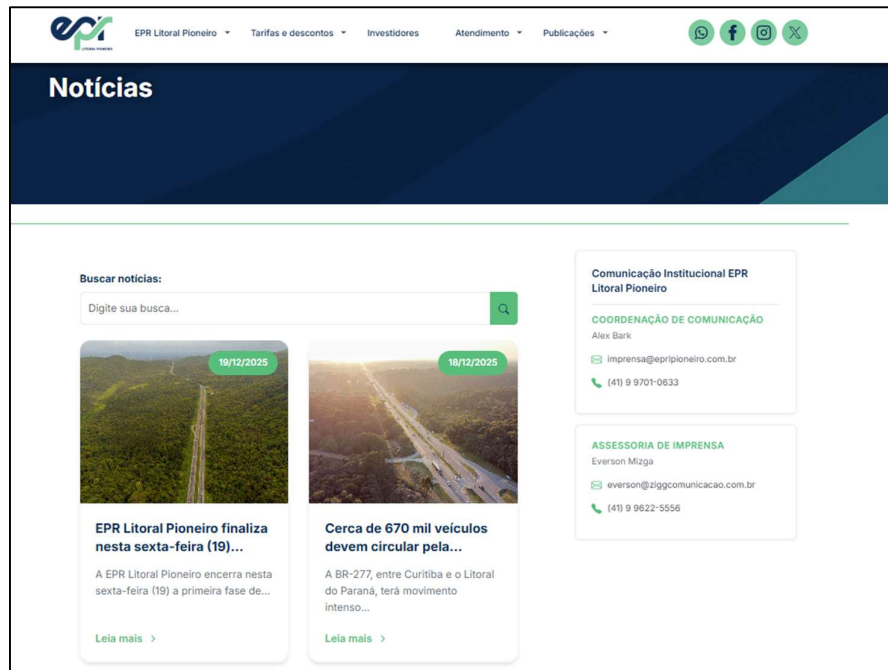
epr LITORAL PIONEIRO

EPR Litoral Pioneiro ▾ Tarifas e descontos ▾ Investidores Atendimento ▾ Publicações ▾

Notícias

Buscar notícias:

Digite sua busca...

19/12/2025

EPR Litoral Pioneiro finaliza nesta sexta-feira (19)...

A EPR Litoral Pioneiro encerra nesta sexta-feira (19) a primeira fase de...

Leia mais >

18/12/2025

Cerca de 670 mil veículos devem circular pela...

A BR-277, entre Curitiba e o Litoral do Paraná, terá movimento intenso...

Leia mais >

Comunicação Institucional EPR Litoral Pioneiro

COORDENAÇÃO DE COMUNICAÇÃO

Alex Bark

imprensa@eprlpioneiro.com.br

(41) 9 9701-0633

ASSESSORIA DE IMPRENSA

Everson Mizga

everson@ziggcomunicacao.com.br

(41) 9 9622-5556